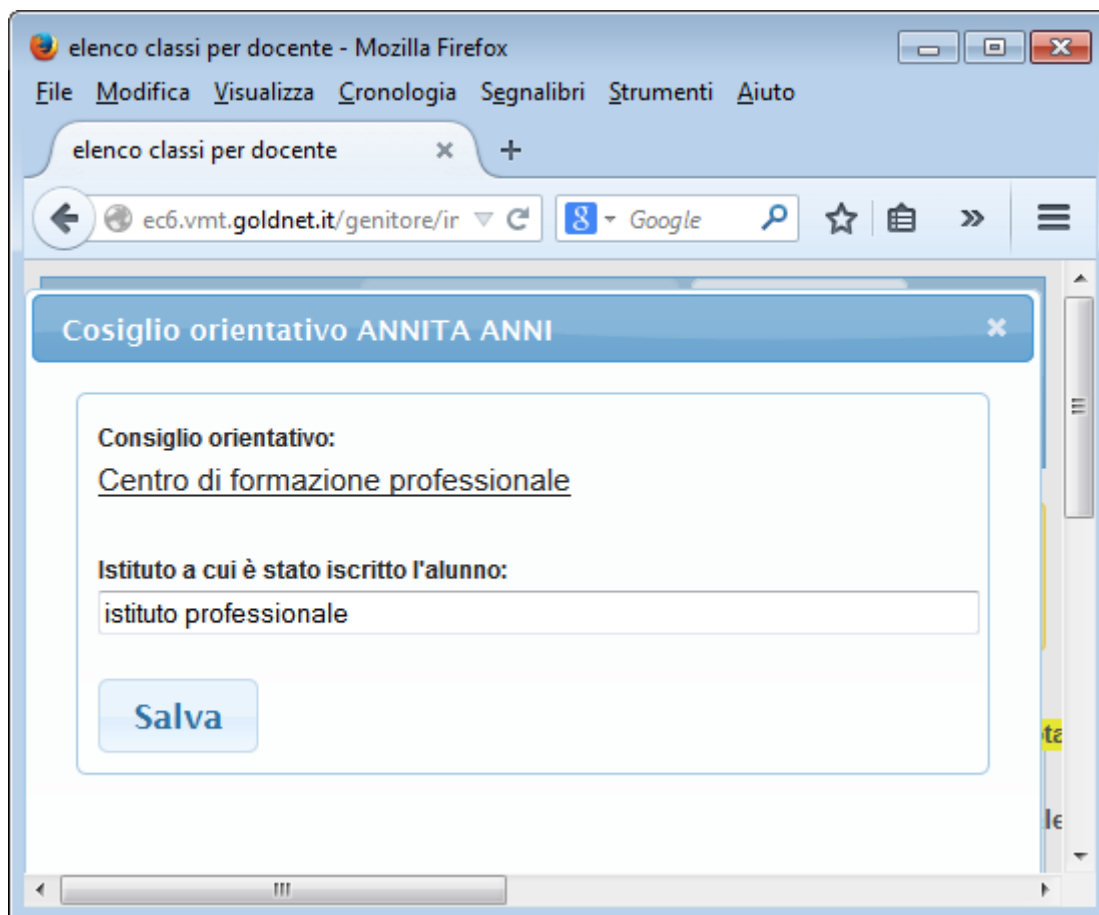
elenco classi per docente - Mozilla Firefox

File Modifica Visualizza Cronologia Segnalibri Strumenti Aiuto

elenco classi per docente ×

ec6.vmt.goldnet.it/genitore/ir

Google

Cosiglio orientativo ANNITA ANNI ×

Consiglio orientativo:

Centro di formazione professionale

Istituto a cui è stato iscritto l'alunno:

istituto professionale

Salva

ta

le